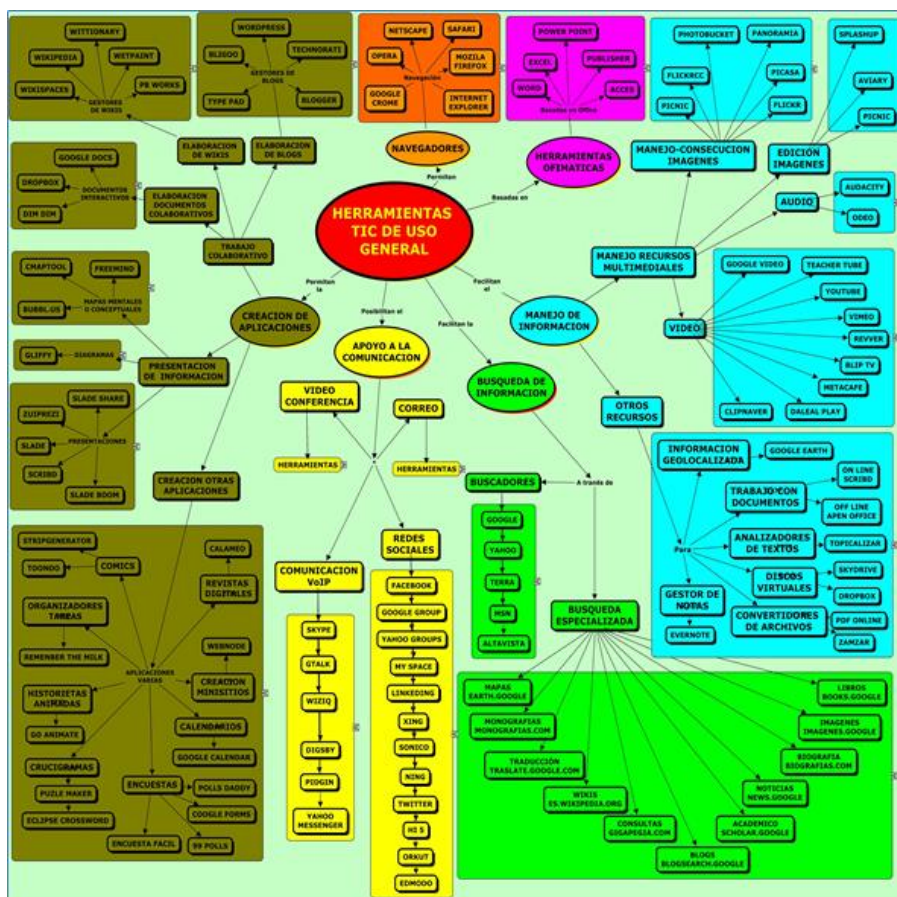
HERRAMIENTAS TIC DE USO GENERAL

Permiten
NAVEGADORES
Navegacion
NETSCAPE
SAFARI
OPERA
MOZILA FIREFOX
GOOGLE CROME
INTERNET EXPLORER

Basadas en
HERRAMIENTAS OFIMATICAS
Basadas en Office
POWER POINT
EXCEL
PUBLISHER
WORD
ACCES

MANEJO-CONSECUCION IMAGENES
PHOTOBUCKET
PANORAMIA
FLICKRCC
PICASA
PICNIC
FLICKR

EDICION IMAGENES
SPLASHUP
AVIARY
PICNIC

AUDIO
AUDACITY
ODEO

Facilitan el
MANEJO DE INFORMACION
MANEJO RECURSOS MULTIMEDIALES
VIDEO
GOOGLE VIDEO
TEACHER TUBE
YOUTUBE
VIMEO
REVVER
BLIP TV
METACAFE
CLIPNAVER
DALEAL PLAY

OTROS RECURSOS
Para
INFORMACION GEOLOCALIZADA
GOOGLE EARTH
TRABAJO CON DOCUMENTOS
ON LINE SCRIBD
OFF LINE APEN OFFICE
ANALIZADORES DE TEXTOS
TOPICALIZAR
DISCOS VIRTUALES
SKYDRIVE
DROPBOX
GESTOR DE NOTAS
EVERNOTE
CONVERTIDORES DE ARCHIVOS
PDF ONLINE
ZAMZAR

Facilitan la
BUSQUEDA DE INFORMACION
A traves de
BUSCADORES
GOOGLE
YAHOO
TERRA
MSN
ALTAVISTA

BUSQUEDA ESPECIALIZADA
MAPAS EARTH.GOOGLE
MONOGRAFIAS MONOGRAFIAS.COM
TRADUCCION TRASLATE.GOOGLE.COM
WIKIS ES.WIKIPEDIA.ORG
CONSULTAS GIGAPEGIA.COM
BLOGS BLOGSEARCH.GOOGLE
ACADEMICO SCHOLAR.GOOGLE
NOTICIAS NEWS.GOOGLE
BIOGRAFIA BIOGRAFIAS.COM
IMAGENES IMAGENES.GOOGLE
LIBROS BOOKS.GOOGLE

Posibilitan el
APOYO A LA COMUNICACION
VIDEO CONFERENCIA
HERRAMIENTAS
CORREO
HERRAMIENTAS
COMUNICACION VoIP
SKYPE
GTALK
WIZIQ
DIGSBY
PIDGIN
YAHOO MESSENGER
REDES SOCIALES
FACEBOOK
GOOGLE GROUP
YAHOO GROUPS
MY SPACE
LINKEDING
XING
SONICO
NING
TWITTER
HI 5
ORKUT
EDMODO

Permiten la
CREACION DE APLICACIONES
TRABAJO COLABORATIVO
ELABORACION DE WIKIS
GESTORES DE WIKIS
WITTIONARY
WIKIPEDIA
WETPAINT
WIKISPACES
PB WORKS
ELABORACION DE BLOGS
GESTORES DE BLOGS
WORDPRESS
BLIGOO
TECHNORATI
TYPE PAD
BLOGGER
ELABORACION DOCUMENTOS COLABORATIVOS
DOCUMENTOS INTERACTIVOS
GOOGLE DOCS
DROPBOX
DIM DIM
MAPAS MENTALES O CONCEPTUALES
CMAPTOOL
FREEMIND
BUBBL.US
PRESENTACION DE INFORMACION
DIAGRAMAS
GLIFFY
PRESENTACIONES
SLADE SHARE
ZUIPREZI
SLADE
SCRIBD
SLADE BOOM
CREACION OTRAS APLICACIONES
APLICACIONES VARIAS
STRIPGENERATOR
COMICS
TOONDO
CALAMEO
REVISTAS DIGITALES
ORGANIZADORES TAREAS
REMEMBER THE MILK
WEBNODE
CREACION MINISITIOS
HISTORIETAS ANIMADAS
GO ANIMATE
CALENDARIOS
GOOGLE CALENDAR
CRUCIGRAMAS
PUZLE MAKER
ECLIPSE CROSEWORD
ENCUESTAS
POLLS DADDY
GOOGLE FORMS
ENCUESTA FACIL
99 POLLS